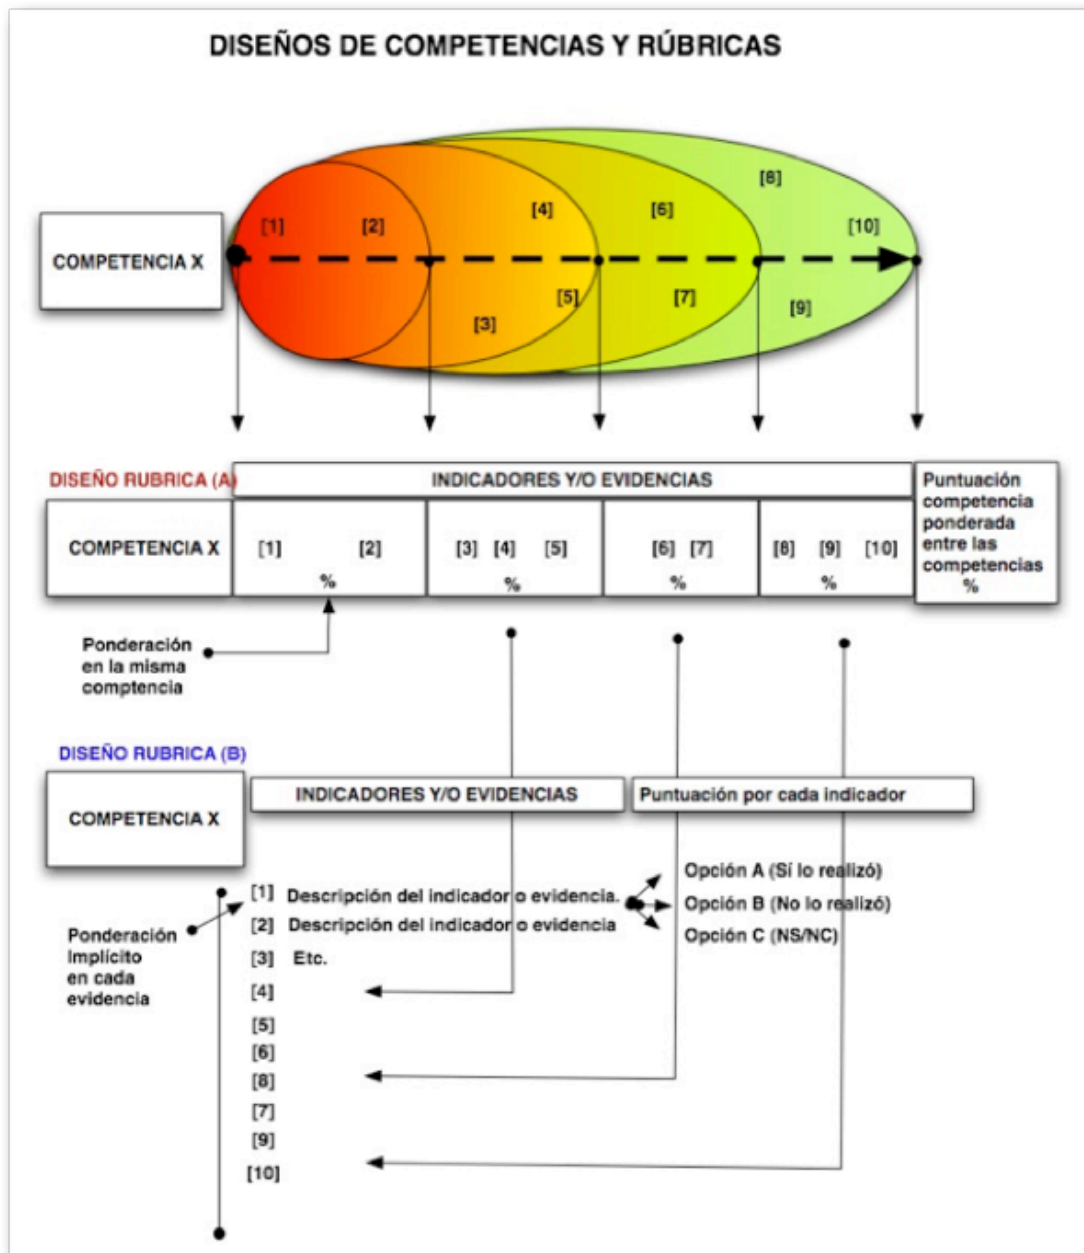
DISEÑOS DE COMPETENCIAS Y RÚBRICAS

COMPETENCIA X

[1] [2] [4] [6] [8] [10] [3] [5] [7] [9]

DISEÑO RUBRICA (A)

| COMPETENCIA X | INDICADORES Y/O EVIDENCIAS | | | | Puntuación competencia ponderada entre las competencias % |
|---|---|---|---|---|---|
| | [1] [2] % | [3] [4] [5] % | [6] [7] % | [8] [9] [10] % | |

Ponderación en la misma comptencia

DISEÑO RUBRICA (B)

COMPETENCIA X

INDICADORES Y/O EVIDENCIAS

Puntuación por cada indicador

Ponderación implícito en cada evidencia

[1] Descripción del indicador o evidencia.
[2] Descripción del indicador o evidencia
[3] Etc.
[4]
[5]
[6]
[8]
[7]
[9]
[10]

Opción A (Sí lo realizó)
Opción B (No lo realizó)
Opción C (NS/NC)